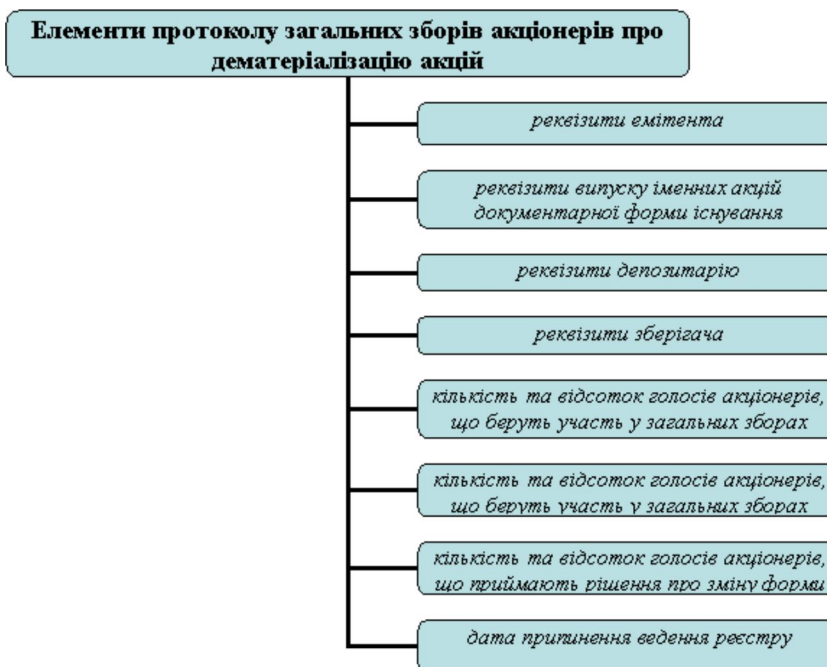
Елементи протоколу загальних зборів акціонерів про дематеріалізацію акцій

реквізити емітента

реквізити випуску іменних акцій документарної форми існування

реквізити депозитарію

реквізити зберігача

кількість та відсоток голосів акціонерів, що беруть участь у загальних зборах

кількість та відсоток голосів акціонерів, що беруть участь у загальних зборах

кількість та відсоток голосів акціонерів, що приймають рішення про зміну форми

дата припинення ведення реєстру